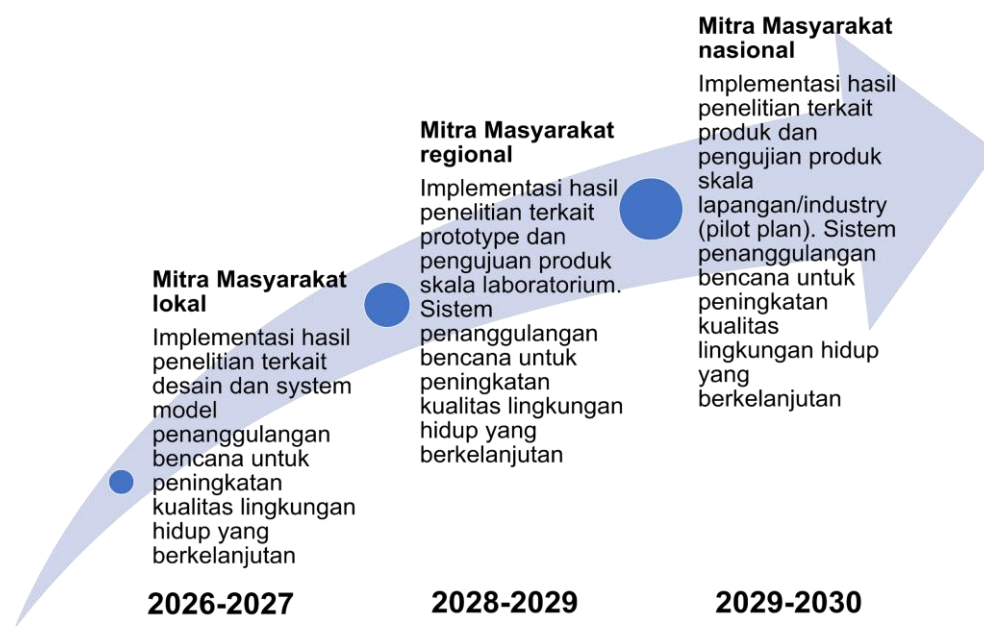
Mitra Masyarakat lokal

Implementasi hasil penelitian terkait desain dan system model penanggulangan bencana untuk peningkatan kualitas lingkungan hidup yang berkelanjutan

Mitra Masyarakat regional

Implementasi hasil penelitian terkait prototype dan pengujuan produk skala laboratorium. Sistem penanggulangan bencana untuk peningkatan kualitas lingkungan hidup yang berkelanjutan

Mitra Masyarakat nasional

Implementasi hasil penelitian terkait produk dan pengujian produk skala lapangan/industry (pilot plan). Sistem penanggulangan bencana untuk peningkatan kualitas lingkungan hidup yang berkelanjutan

2026-2027

2028-2029

2029-2030